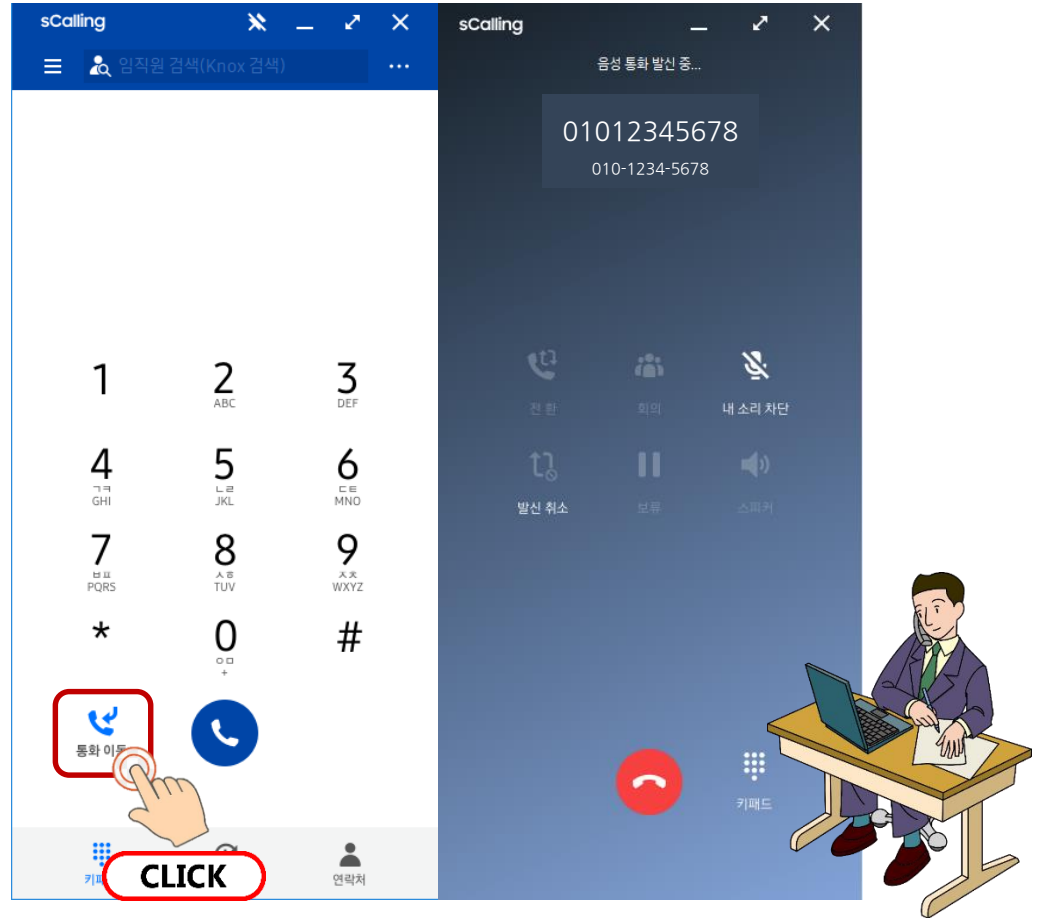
sCalling

임직원 검색(Knox 검색)

1
2 ABC
3 DEF
4 ㄱㅋ GHI
5 ㄴㄹ JKL
6 ㄷㅌ MNO
7 ㅂㅍ PQRS
8 ㅅㅎ TUV
9 ㅈㅊ WXYZ
*
0 ㅇㅁ +
#

통화 이동

키패

CLICK

연락처

sCalling

음성 통화 발신 중...

01012345678
010-1234-5678

전환
회의
내 소리 차단
발신 취소
보류
스피커

키패드